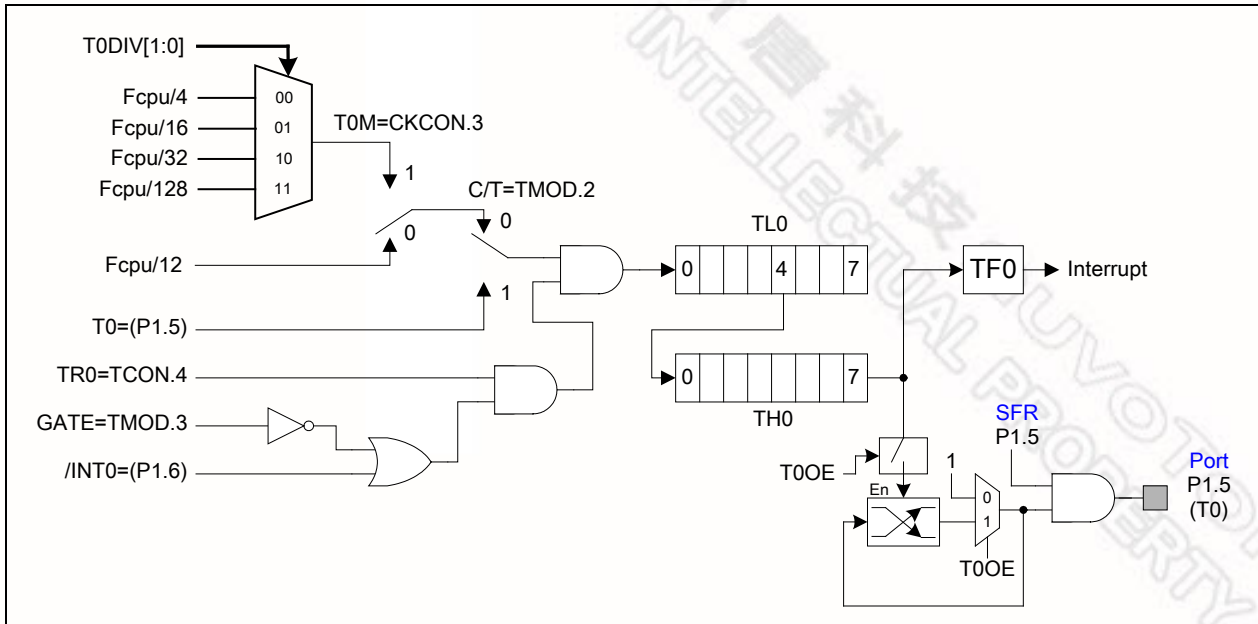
T0DIV[1:0]

Fcpu/4
Fcpu/16
Fcpu/32
Fcpu/128

00
01
10
11

T0M=CKCON.3

1

C/T=TMOD.2

0

0

Fcpu/12

1

T0=(P1.5)

TR0=TCON.4

GATE=TMOD.3

/INT0=(P1.6)

TL0

0 4 7

TF0 Interrupt

0 7

TH0

SFR
P1.5

T0OE

En

1

0
1

T0OE

Port
P1.5
(T0)

INTELLECTUAL PROPERTY NUVOTON